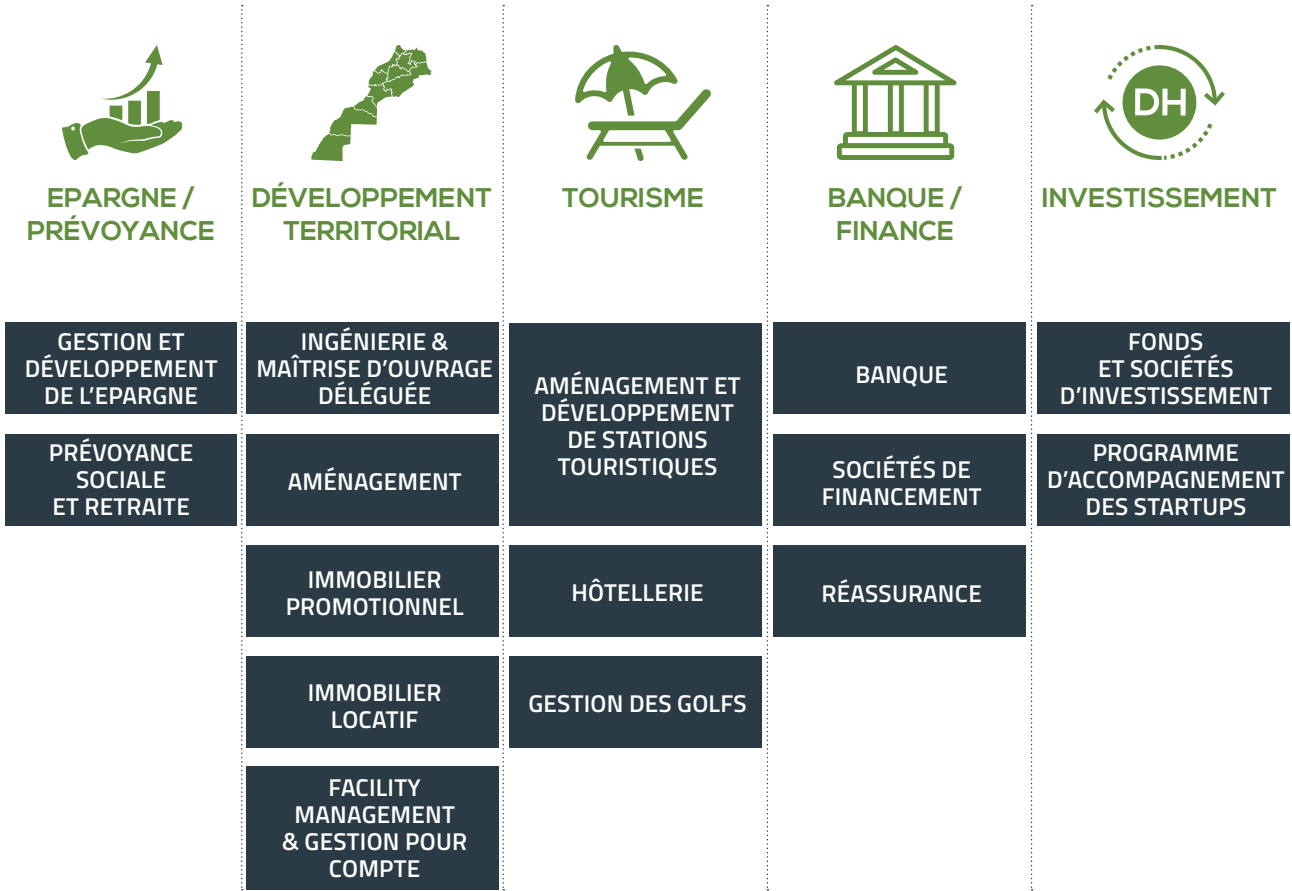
EPARGNE / PRÉVOYANCE

GESTION ET DÉVELOPPEMENT DE L'EPARGNE

PRÉVOYANCE SOCIALE ET RETRAITE

DÉVELOPPEMENT TERRITORIAL

INGÉNIERIE & MAÎTRISE D'OUVRAGE DÉLÉGUÉE

AMÉNAGEMENT

IMMOBILIER PROMOTIONNEL

IMMOBILIER LOCATIF

FACILITY MANAGEMENT & GESTION POUR COMPTE

TOURISME

AMÉNAGEMENT ET DÉVELOPPEMENT DE STATIONS TOURISTIQUES

HÔTELLERIE

GESTION DES GOLFS

BANQUE / FINANCE

BANQUE

SOCIÉTÉS DE FINANCEMENT

RÉASSURANCE

DH

INVESTISSEMENT

FONDS ET SOCIÉTÉS D'INVESTISSEMENT

PROGRAMME D'ACCOMPAGNEMENT DES STARTUPS